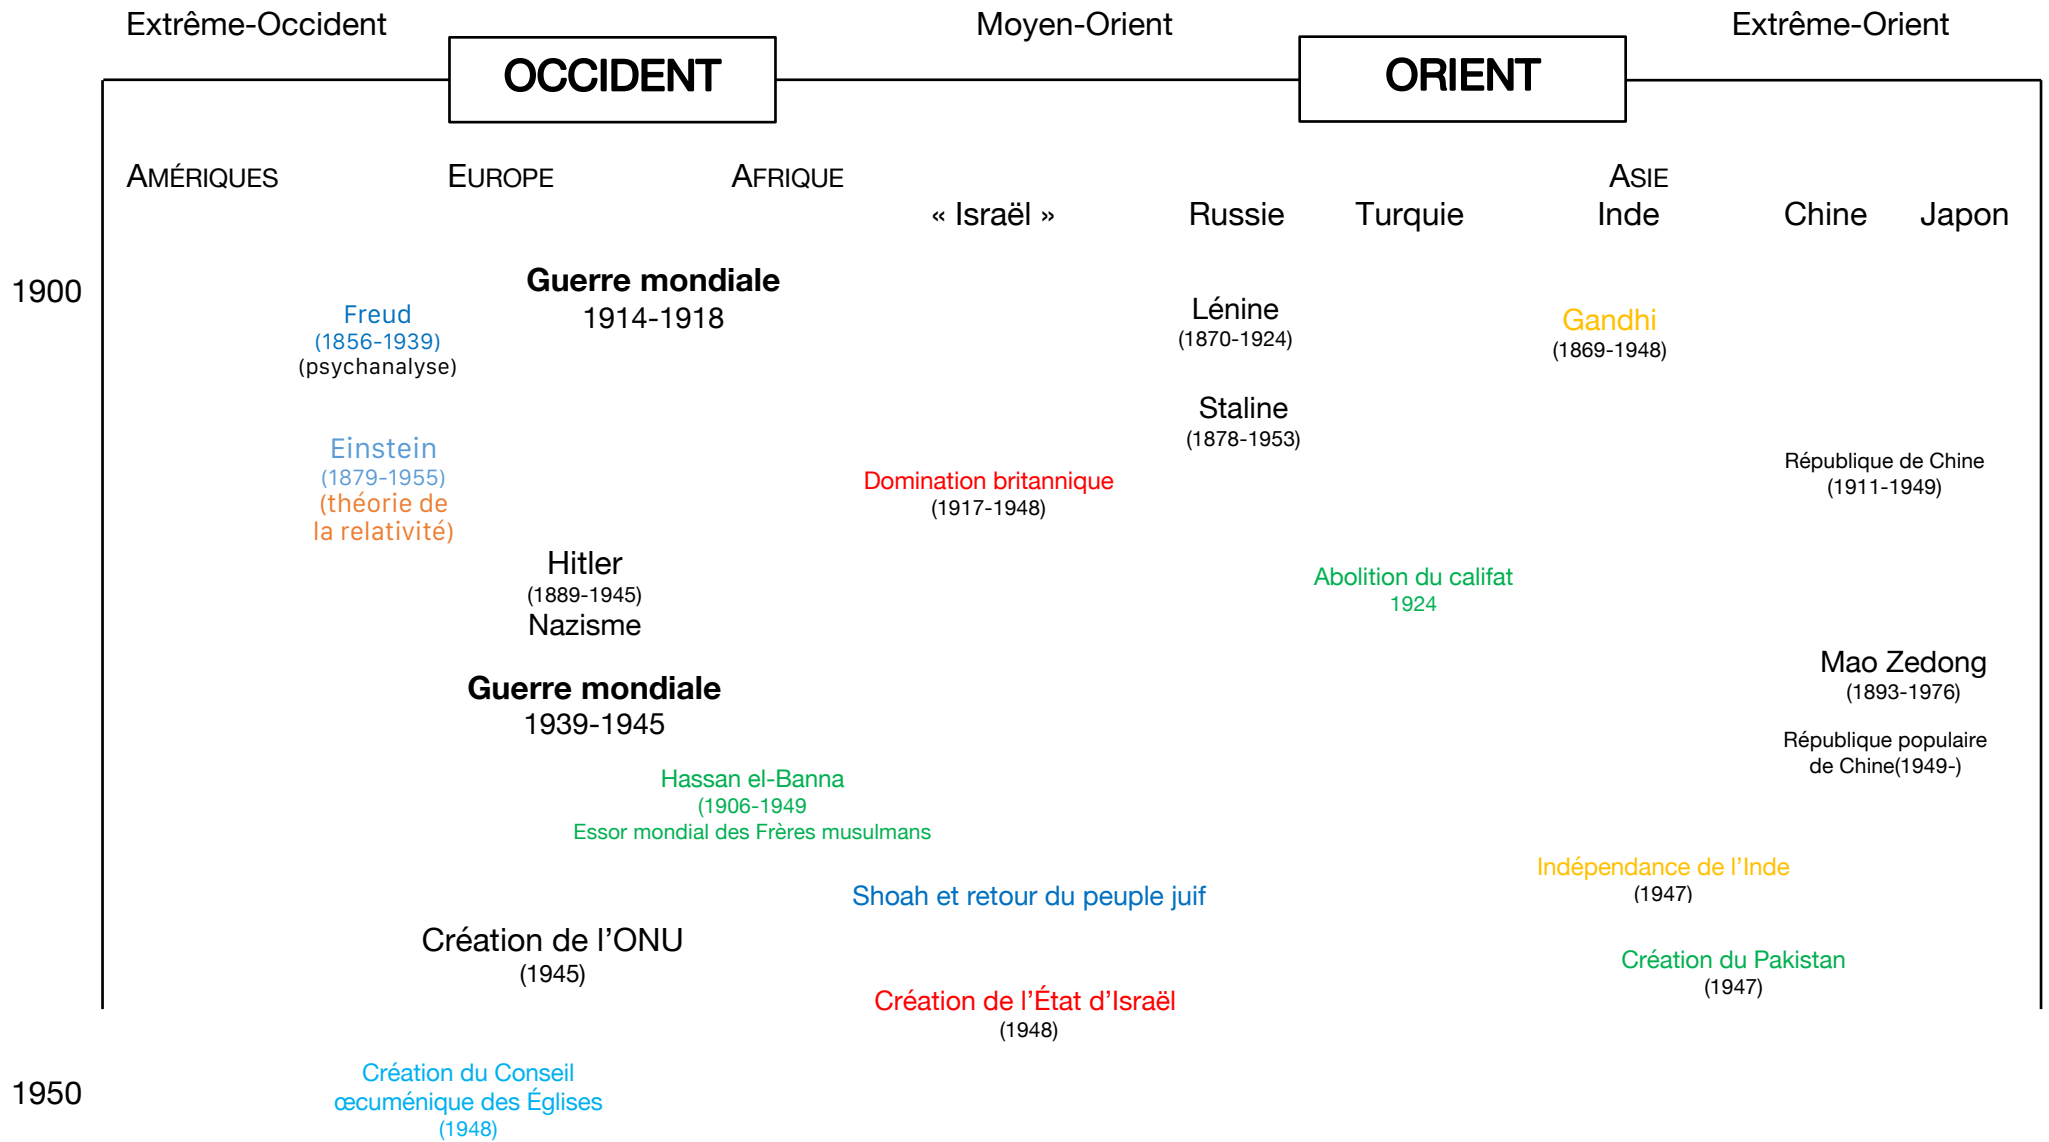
Extrême-Occident

OCCIDENT

Moyen-Orient

ORIENT

Extrême-Orient

AMÉRIQUES

EUROPE

AFRIQUE

« Israël »

Russie

Turquie

ASIE
Inde

Chine

Japon

1900

Guerre mondiale
1914-1918

Freud
(1856-1939)
(psychanalyse)

Lénine
(1870-1924)

Gandhi
(1869-1948)

Staline
(1878-1953)

Einstein
(1879-1955)
(théorie de la relativité)

Domination britannique
(1917-1948)

République de Chine
(1911-1949)

Hitler
(1889-1945)
Nazisme

Abolition du califat
1924

Mao Zedong
(1893-1976)

Guerre mondiale
1939-1945

République populaire de Chine(1949-)

Hassan el-Banna
(1906-1949
Essor mondial des Frères musulmans

Indépendance de l'Inde
(1947)

Shoah et retour du peuple juif

Création de l'ONU
(1945)

Création du Pakistan
(1947)

Création de l'État d'Israël
(1948)

1950

Création du Conseil œcuménique des Églises
(1948)